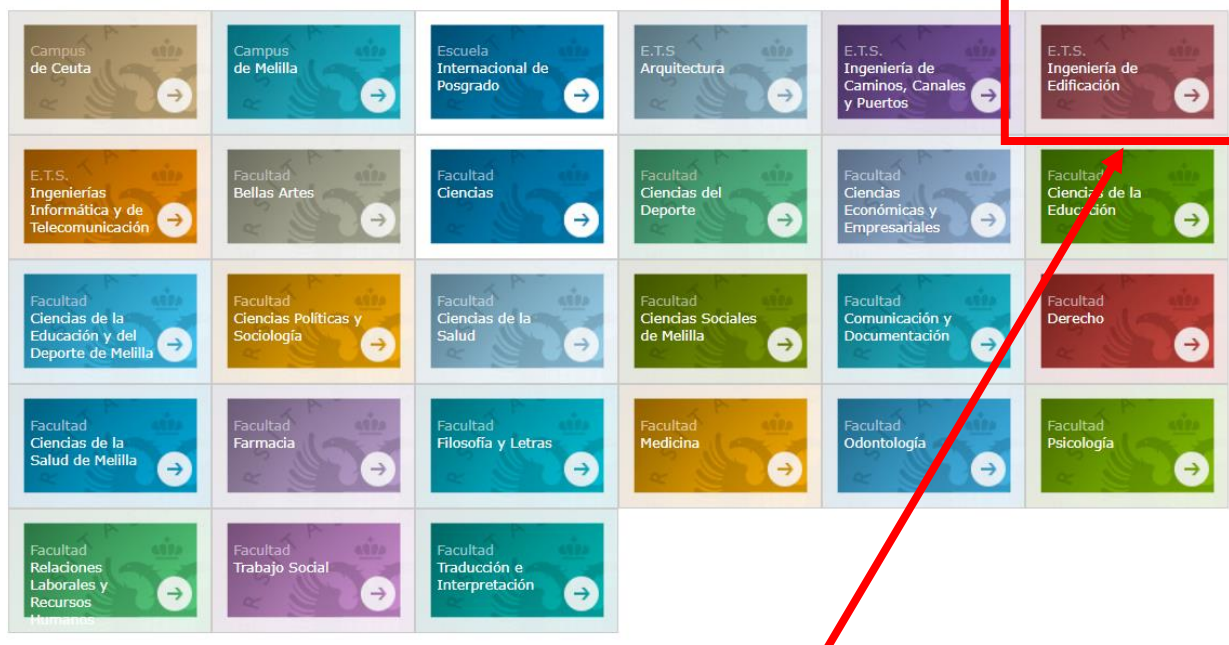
Campus de Ceuta

Campus de Melilla

Escuela Internacional de Posgrado

E.T.S Arquitectura

E.T.S. Ingeniería de Caminos, Canales y Puertos

E.T.S. Ingeniería de Edificación

E.T.S. Ingenierías Informática y de Telecomunicación

Facultad Bellas Artes

Facultad Ciencias

Facultad Ciencias del Deporte

Facultad Ciencias Económicas y Empresariales

Facultad Ciencias de la Educación

Facultad Ciencias de la Educación y del Deporte de Melilla

Facultad Ciencias Políticas y Sociología

Facultad Ciencias de la Salud

Facultad Ciencias Sociales de Melilla

Facultad Comunicación y Documentación

Facultad Derecho

Facultad Ciencias de la Salud de Melilla

Facultad Farmacia

Facultad Filosofía y Letras

Facultad Medicina

Facultad Odontología

Facultad Psicología

Facultad Relaciones Laborales y Recursos Humanos

Facultad Trabajo Social

Facultad Traducción e Interpretación